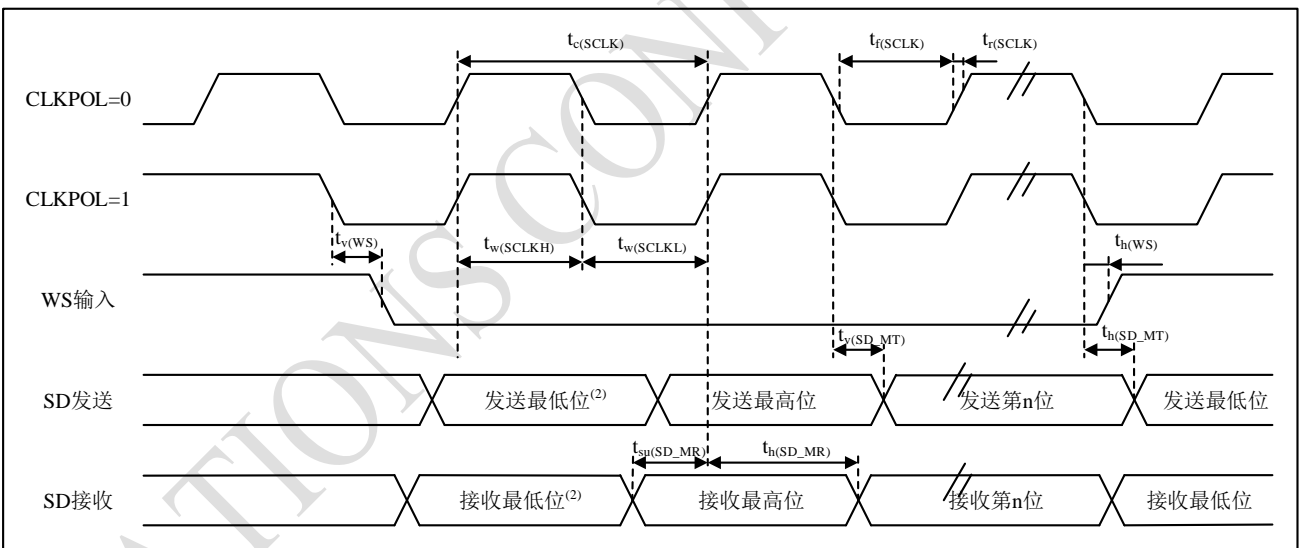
$t_{c(SCLK)}$ $t_{f(SCLK)}$ $t_{r(SCLK)}$

CLKPOL=0

CLKPOL=1

$t_{v(WS)}$ $t_{w(SCLKH)}$ $t_{w(SCLKL)}$ $t_{h(WS)}$

WS输入

$t_{v(SD\_MT)}$ $t_{h(SD\_MT)}$

SD发送 发送最低位$^{(2)}$ 发送最高位 发送第n位 发送最低位

$t_{su(SD\_MR)}$ $t_{h(SD\_MR)}$

SD接收 接收最低位$^{(2)}$ 接收最高位 接收第n位 接收最低位

ATIONS CON